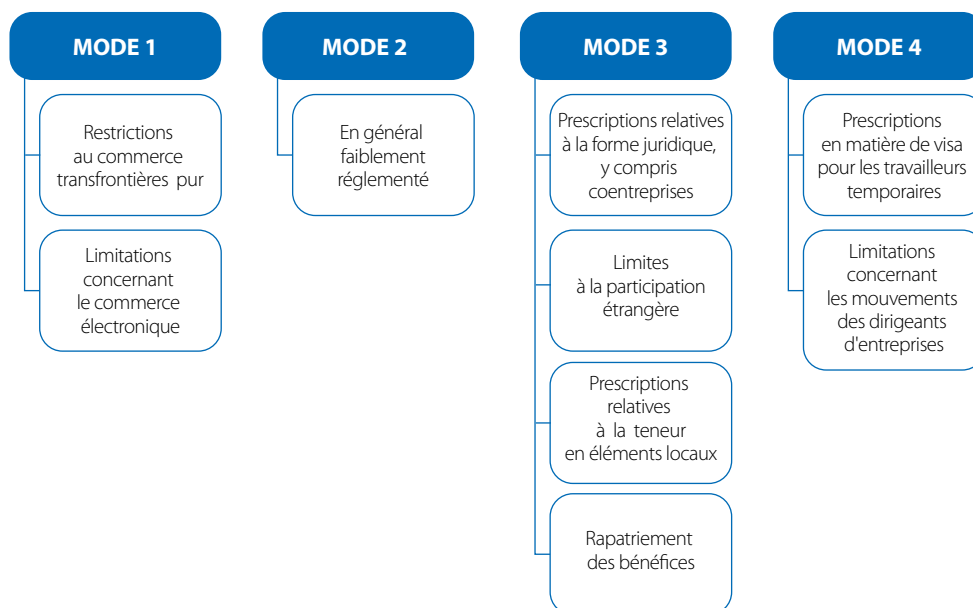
MODE 1

Restrictions au commerce transfrontières pur

Limitations concernant le commerce électronique

MODE 2

En général faiblement réglementé

MODE 3

Prescriptions relatives à la forme juridique, y compris coentreprises

Limites à la participation étrangère

Prescriptions relatives à la teneur en éléments locaux

Rapatriement des bénéfices

MODE 4

Prescriptions en matière de visa pour les travailleurs temporaires

Limitations concernant les mouvements des dirigeants d'entreprises